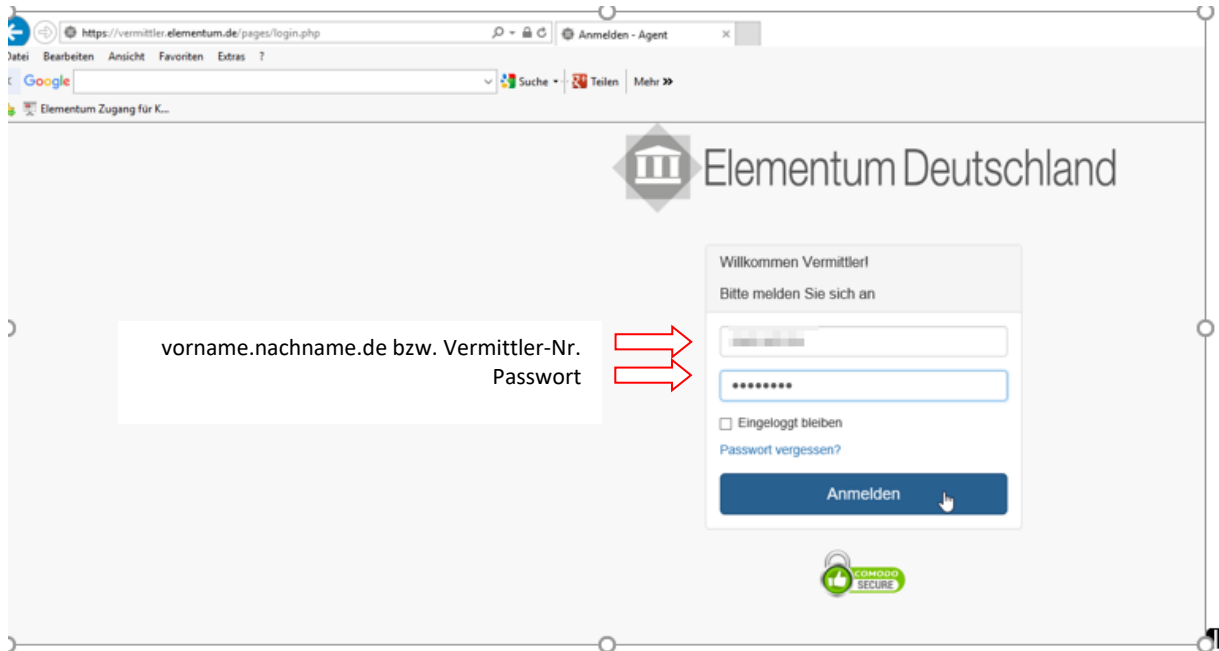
https://vermittler.elementum.de/pages/login.php
Anmelden - Agent
Datei Bearbeiten Ansicht Favoriten Extras ?
Google
Suche Teilen Mehr »
Elementum Zugang für K...

Elementum Deutschland

Willkommen Vermittler!
Bitte melden Sie sich an

vorname.nachname.de bzw. Vermittler-Nr.
Passwort

••••••••
Eingeloggt bleiben
Passwort vergessen?
Anmelden

COMODO SECURE